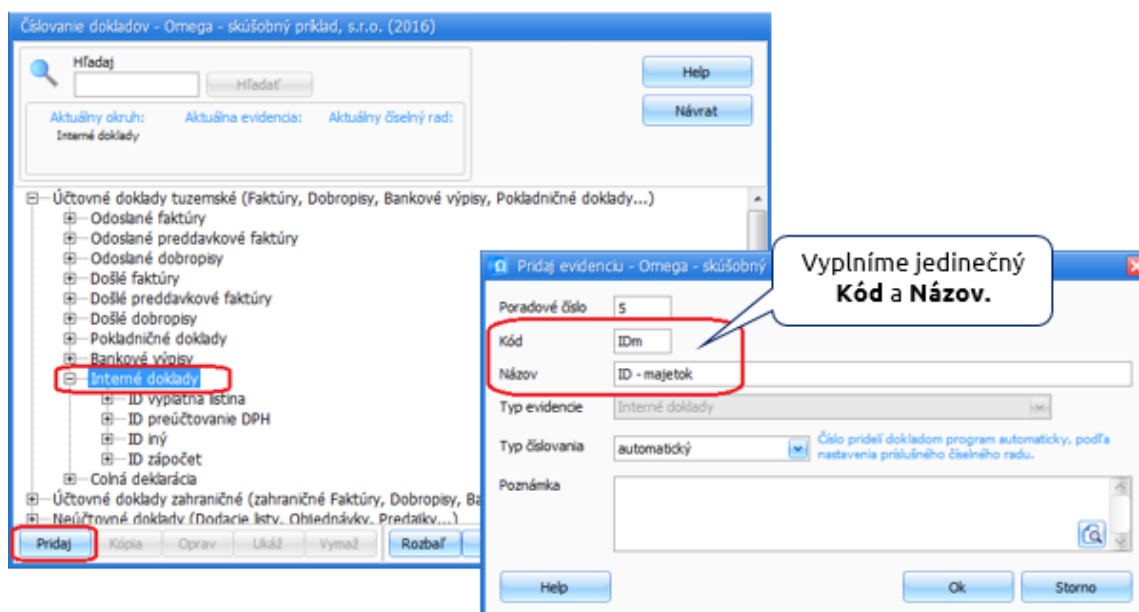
Číslovanie dokladov - Omega - skúšobný príklad, s.r.o. (2016)

Hľadaj
Hľadať
Help
Návrat
Aktuálny okruh:
Interné doklady
Aktuálna evidencia:
Aktuálny číselný rad:

Účtovné doklady tuzemské (Faktúry, Dobropisy, Bankové výpisy, Pokladničné doklady...)
Odoslané faktúry
Odoslané preddavkové faktúry
Odoslané dobropisy
Došlé faktúry
Došlé preddavkové faktúry
Došlé dobropisy
Pokladničné doklady
Bankové výpisy
Interné doklady
ID výplatná listina
ID preúčtovanie DPH
ID iný
ID zápočet
Colná deklarácia
Účtovné doklady zahraničné (zahraničné Faktúry, Dobropisy, Ba
Neúčtovné doklady (Dodacie listy, Objednávky, Predajky...)
Pridaj
Kópia
Oprav
Ukáž
Vymaž
Rozbaľ

Pridaj evidenciu - Omega - skúšobný

Vyplníme jedinečný **Kód** a **Názov.**

Poradové číslo 5
Kód IDm
Názov ID - majetok
Typ evidencie Interné doklady
Typ číslovania automatický
Číslo pridelí dokladom program automaticky, podľa nastavenia príslušného číselného radu.
Poznámka
Help
Ok
Storno